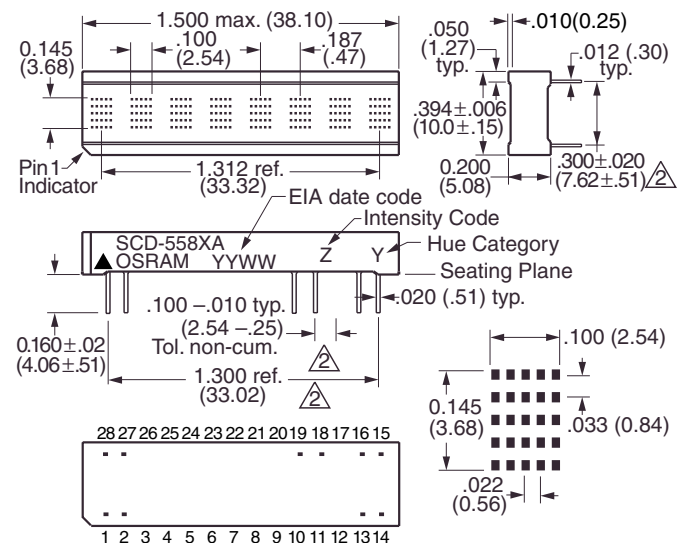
1.500 max. (38.10)
0.145 (3.68)
.100 (2.54)
.187 (.47)
.050 (1.27) typ.
.010(0.25)
.012 (.30) typ.
.394±.006 (10.0±.15)
Pin 1 Indicator
1.312 ref. (33.32)
0.200 (5.08)
.300±.020 (7.62±.51) 2
EIA date code
Intensity Code
SCD-558XA
OSRAM YYWW
Z
Y
Hue Category
Seating Plane
.100 –.010 typ. (2.54 –.25) Tol. non-cum.
.020 (.51) typ.
0.160±.02 (4.06±.51)
2
1.300 ref. (33.02)
2
.100 (2.54)
0.145 (3.68)
.033 (0.84)
.022 (0.56)
28 27 26 25 24 23 22 21 20 19 18 17 16 15
1 2 3 4 5 6 7 8 9 10 11 12 13 14